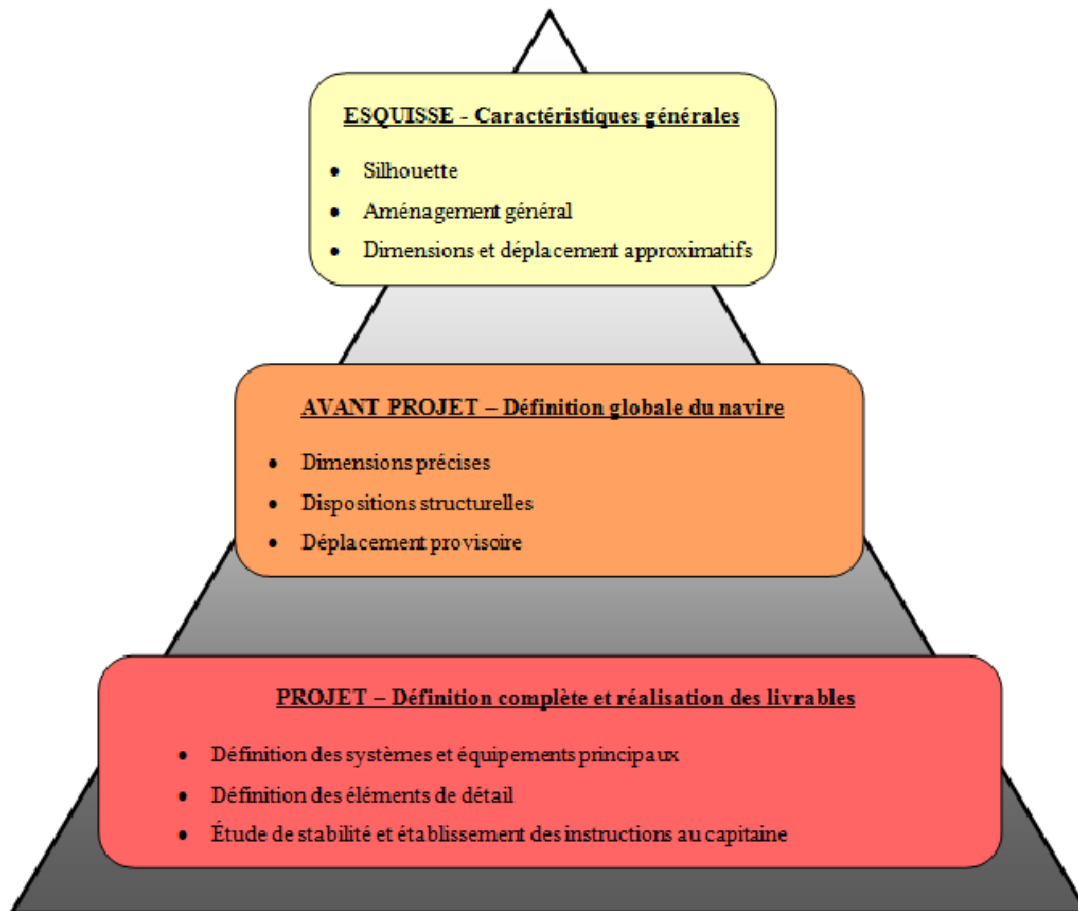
ESQUISSE - Caractéristiques générales

- Silhouette
- Aménagement général
- Dimensions et déplacement approximatifs

AVANT PROJET – Définition globale du navire

- Dimensions précises
- Dispositions structurelles
- Déplacement provisoire

PROJET – Définition complète et réalisation des livrables

- Définition des systèmes et équipements principaux
- Définition des éléments de détail
- Étude de stabilité et établissement des instructions au capitaine